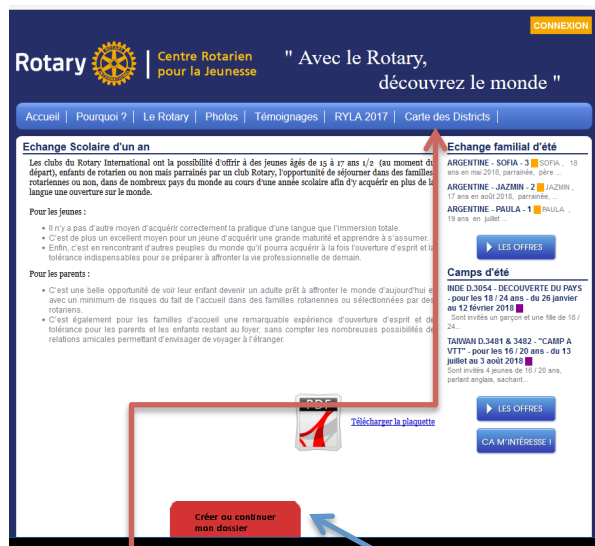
CONNEXION

Rotary | Centre Rotarien pour la Jeunesse

" Avec le Rotary, découvrez le monde "

Accueil | Pourquoi ? | Le Rotary | Photos | Témoignages | RYLA 2017 | Carte des Districts

Echange Scolaire d'un an

Les clubs du Rotary International ont la possibilité d'offrir à des jeunes âgés de 15 à 17 ans 1/2 (au moment du départ), enfants de rotarien ou non mais parrainés par un club Rotary, l'opportunité de séjourner dans des familles rotariennes ou non, dans de nombreux pays du monde au cours d'une année scolaire afin d'y acquérir en plus de la langue une ouverture sur le monde.

Pour les jeunes :

Il n'y a pas d'autre moyen d'acquérir correctement la pratique d'une langue que l'immersion totale.
C'est de plus un excellent moyen pour un jeune d'acquérir une grande maturité et apprendre à s'assumer.
Enfin, c'est en rencontrant d'autres peuples du monde qu'il pourra acquérir à la fois l'ouverture d'esprit et la tolérance indispensables pour se préparer à affronter la vie professionnelle de demain.

Pour les parents :

C'est une belle opportunité de voir leur enfant devenir un adulte prêt à affronter le monde d'aujourd'hui et avec un minimum de risques du fait de l'accueil dans des familles rotariennes ou sélectionnées par des rotariens.
C'est également pour les familles d'accueil une remarquable expérience d'ouverture d'esprit et de tolérance pour les parents et les enfants restant au foyer; sans compter les nombreuses possibilités de relations amicales permettant d'envisager de voyager à l'étranger.

PDF

Télécharger la plaquette

Créer ou continuer mon dossier

Echange familial d'été

ARGENTINE - SOFIA - 3 SOFIA, 18 ans en mai 2018, parrainée, père ...

ARGENTINE - JAZMIN - 2 JAZMIN, 17 ans en août 2018, parrainée ...

ARGENTINE - PAULA - 1 PAULA, 19 ans en juillet ...

LES OFFRES

Camps d'été

INDE D.3054 - DECOUVERTE DU PAYS - pour les 18 / 24 ans - du 26 janvier au 12 février 2018
Sont invités un garçon et une fille de 18 / 24...

TAIWAN D.3481 & 3482 - "CAMP A VTT" - pour les 16 / 20 ans - du 13 juillet au 3 août 2018
Sont invités 4 jeunes de 16 / 20 ans, parlant anglais, sachant...

LES OFFRES

CA M'INTÉRESSE !